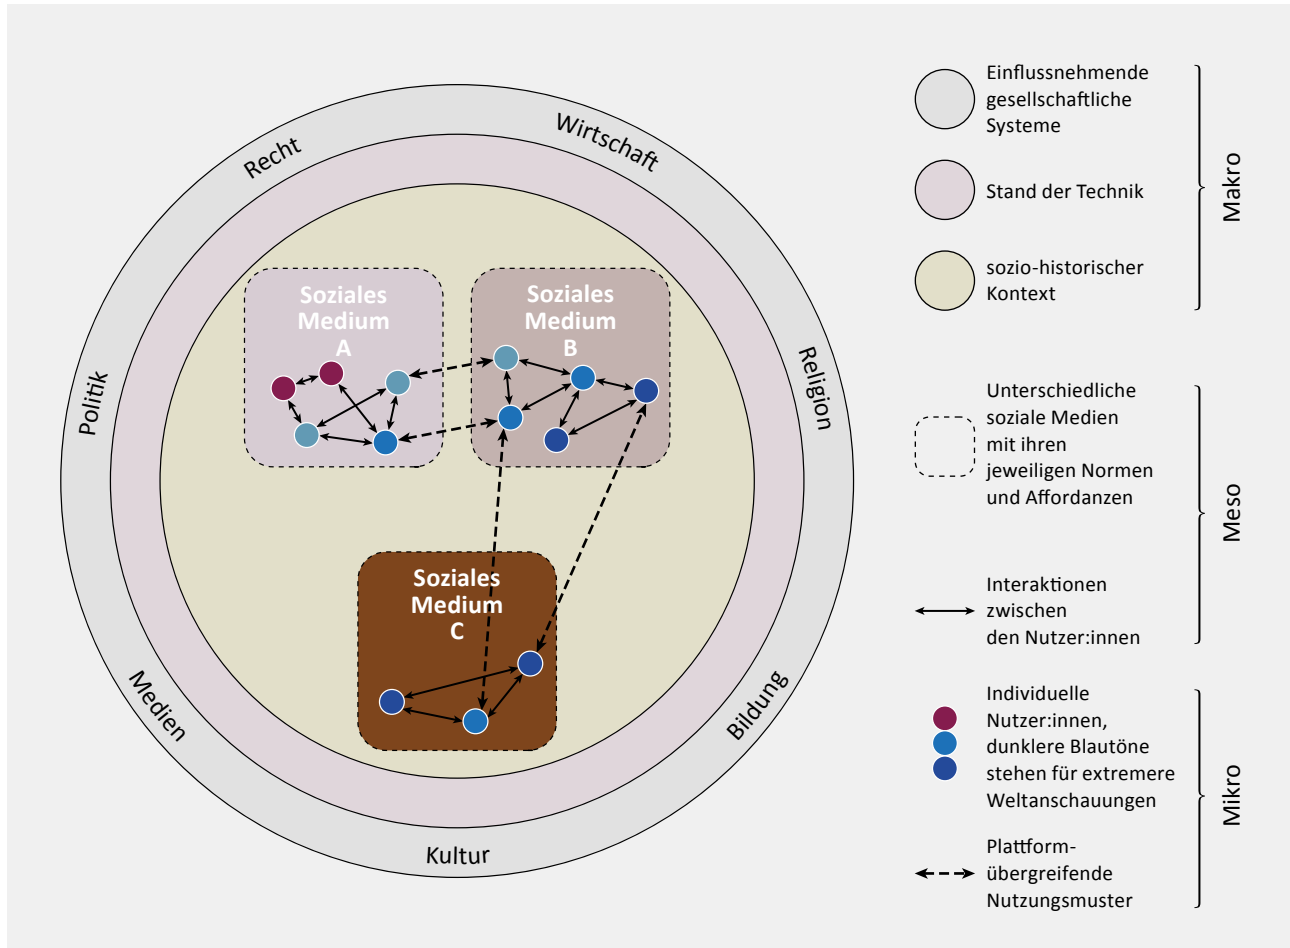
Recht

Wirtschaft

Religion

Bildung

Kultur

Medien

Politik

Soziales Medium A

Soziales Medium B

Soziales Medium C

Einflussnehmende gesellschaftliche Systeme

Stand der Technik

sozio-historischer Kontext

Makro

Unterschiedliche soziale Medien mit ihren jeweiligen Normen und Affordanzen

Interaktionen zwischen den Nutzer:innen

Meso

Individuelle Nutzer:innen, dunklere Blautöne stehen für extremere Weltanschauungen

Plattform-übergreifende Nutzungsmuster

Mikro